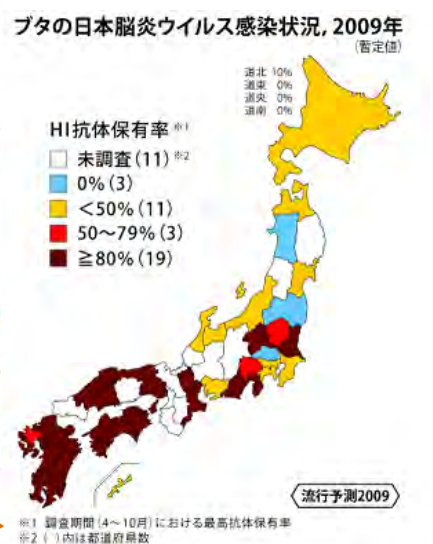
ブタの日本脳炎ウイルス感染状況, 2009年
(暫定値)

道北 10%
道東 0%
道央 0%
道南 0%

HI抗体保有率 ※1
未調査 (11) ※2
0% (3)
<50% (11)
50〜79% (3)
≧80% (19)

流行予測2009

※1 調査期間 (4〜10月) における最高抗体保有率
※2 ( ) 内は都道府県数